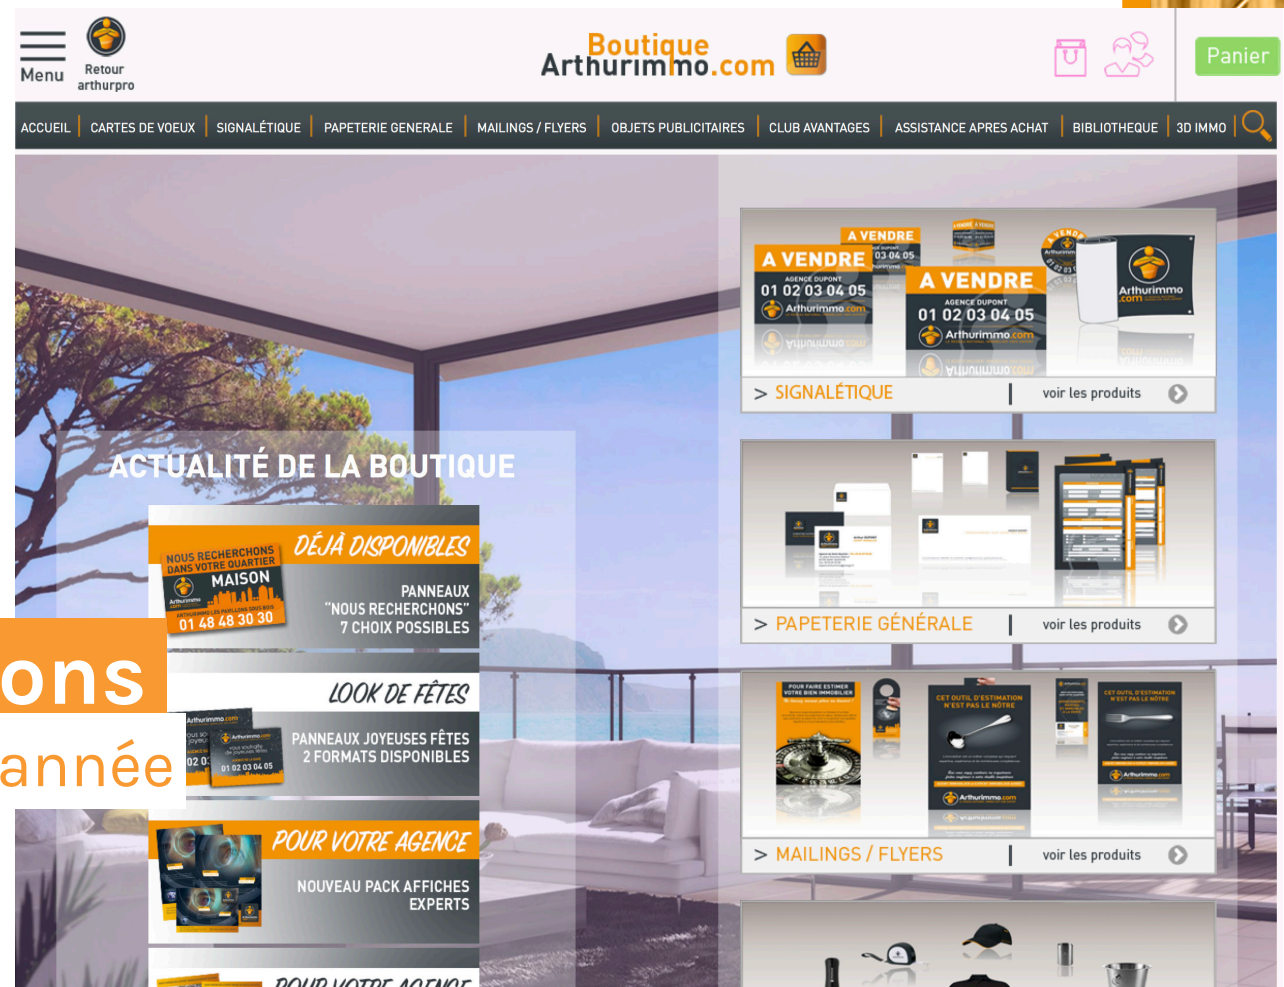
Menu

Retour arthurpro

Boutique Arthurimmo.com

Panier

ACCUEIL | CARTES DE VOEUX | SIGNALÉTIQUE | PAPETERIE GENERALE | MAILINGS / FLYERS | OBJETS PUBLICITAIRES | CLUB AVANTAGES | ASSISTANCE APRES ACHAT | BIBLIOTHEQUE | 3D IMMO

ACTUALITÉ DE LA BOUTIQUE

NOUS RECHERCHONS DANS VOTRE QUARTIER MAISON
01 48 48 30 30

DÉJÀ DISPONIBLES

PANNEAUX "NOUS RECHERCHONS" 7 CHOIX POSSIBLES

LOOK DE FÊTES

PANNEAUX JOYEUSES FÊTES 2 FORMATS DISPONIBLES

POUR VOTRE AGENCE

NOUVEAU PACK AFFICHES EXPERTS

POUR VOTRE AGENCE

ons
année

A VENDRE
A VENDRE
AGENCE DUPONT
01 02 03 04 05
Arthurimmo.com
A VENDRE
AGENCE DUPONT
01 02 03 04 05
Arthurimmo.com
Arthurimmo.com

> SIGNALÉTIQUE | voir les produits

> PAPETERIE GÉNÉRALE | voir les produits

POUR FAIRE ESTIMER VOTRE BIEN IMMOBILIER
CET OUTIL D'ESTIMATION N'EST PAS LE NÔTRE
CET OUTIL D'ESTIMATION N'EST PAS LE NÔTRE
Arthurimmo.com

> MAILINGS / FLYERS | voir les produits